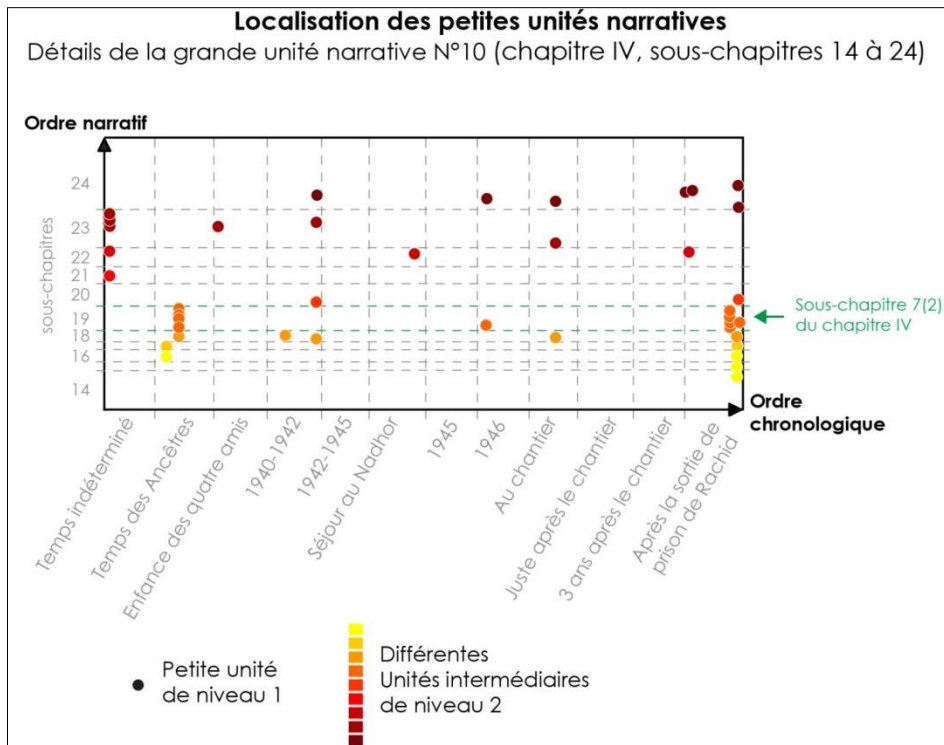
Localisation des petites unités narratives

Détails de la grande unité narrative N°10 (chapitre IV, sous-chapitres 14 à 24)

Ordre narratif

sous-chapitres

24
23
22
21
20
19
18
16
14

Sous-chapitre 7(2) du chapitre IV

Ordre chronologique

Temps indéterminé
Temps des Ancêtres
Enfance des quatre amis
1940-1942
1942-1945
Séjour au Nadhor
1945
1946
Au chantier
Juste après le chantier
3 ans après le chantier
Après la sortie de prison de Rachid

Petite unité de niveau 1

Différentes Unités intermédiaires de niveau 2